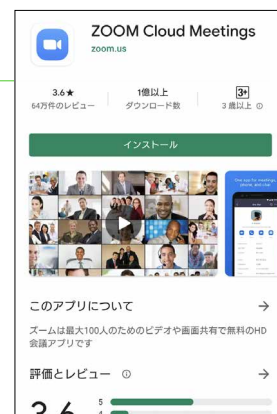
ZOOM Cloud Meetings
zoom.us

3.6★
64万件のレビュー

1億以上
ダウンロード数

3+
3歳以上 ⓘ

インストール

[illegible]

このアプリについて →

ズームは最大100人のためのビデオや画面共有で無料のHD会議アプリです

評価とレビュー ⓘ →

3.6

5
4